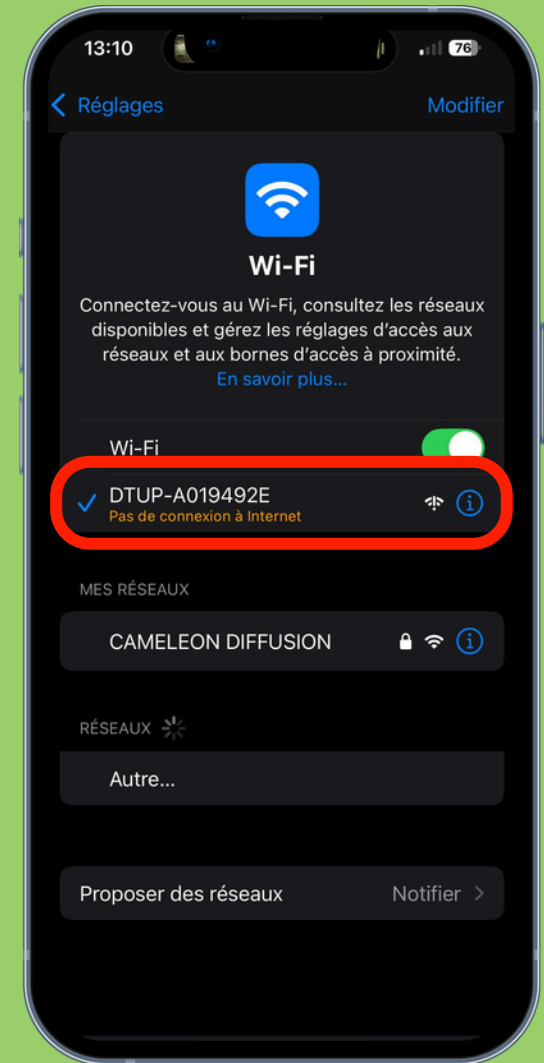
13:10

76

Réglages

Modifier

Wi-Fi

Connectez-vous au Wi-Fi, consultez les réseaux disponibles et gérez les réglages d'accès aux réseaux et aux bornes d'accès à proximité. En savoir plus...

Wi-Fi

DTUP-A019492E
Pas de connexion à Internet

MES RÉSEAUX

CAMELEON DIFFUSION

RÉSEAUX

Autre...

Proposer des réseaux

Notifier